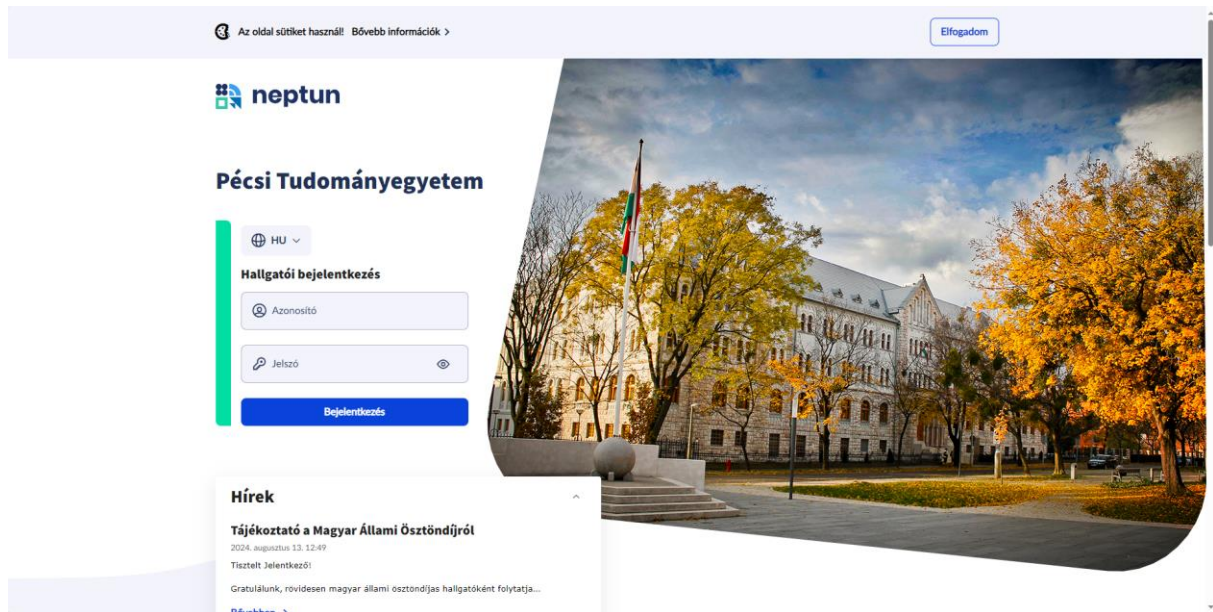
Az oldal sütiket használ! Bővebb információk >

Elfogadom

neptun

Pécsi Tudományegyetem

HU

Hallgatói bejelentkezés

Azonosító

Jelszó

Bejelentkezés

Hírek

Tájékoztató a Magyar Állami Ösztöndíjról

2024. augusztus 13. 12:49

Tisztelt Jelentkező!

Gratulálunk, rövidesen magyar állami ösztöndíjas hallgatóként folytatja...

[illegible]